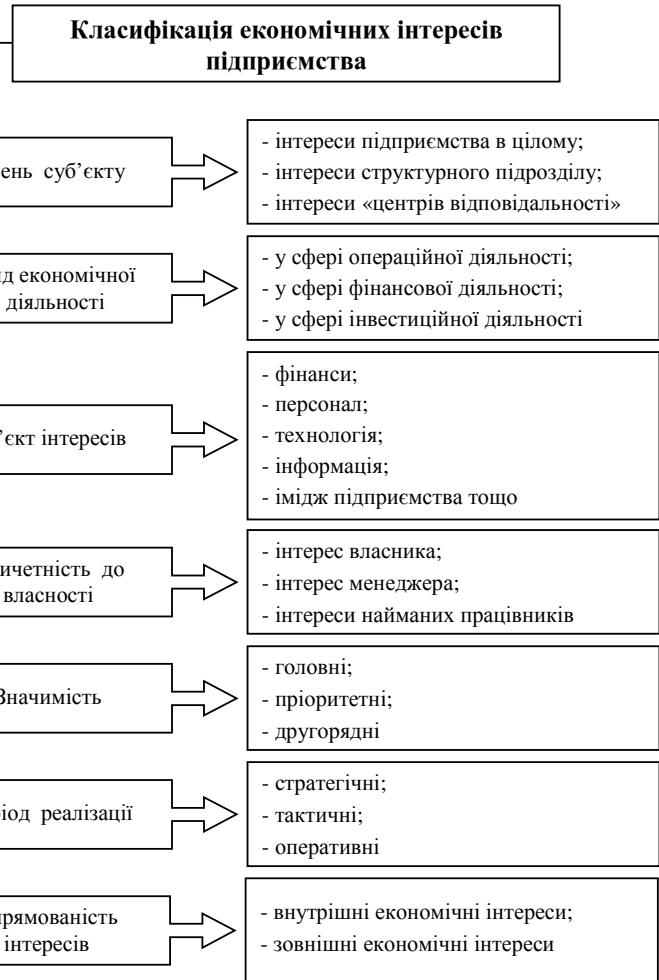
Класифікація економічних інтересів підприємства

ень суб'єкту

- інтереси підприємства в цілому;
- інтереси структурного підрозділу;
- інтереси «центрів відповідальності»

ід економічної діяльності

- у сфері операційної діяльності;
- у сфері фінансової діяльності;
- у сфері інвестиційної діяльності

'єкт інтересів

- фінанси;
- персонал;
- технологія;
- інформація;
- імідж підприємства тощо

ичетність до власності

- інтерес власника;
- інтерес менеджера;
- інтереси найманих працівників

Значимість

- головні;
- пріоритетні;
- другорядні

іод реалізації

- стратегічні;
- тактичні;
- оперативні

прямованість інтересів

- внутрішні економічні інтереси;
- зовнішні економічні інтереси